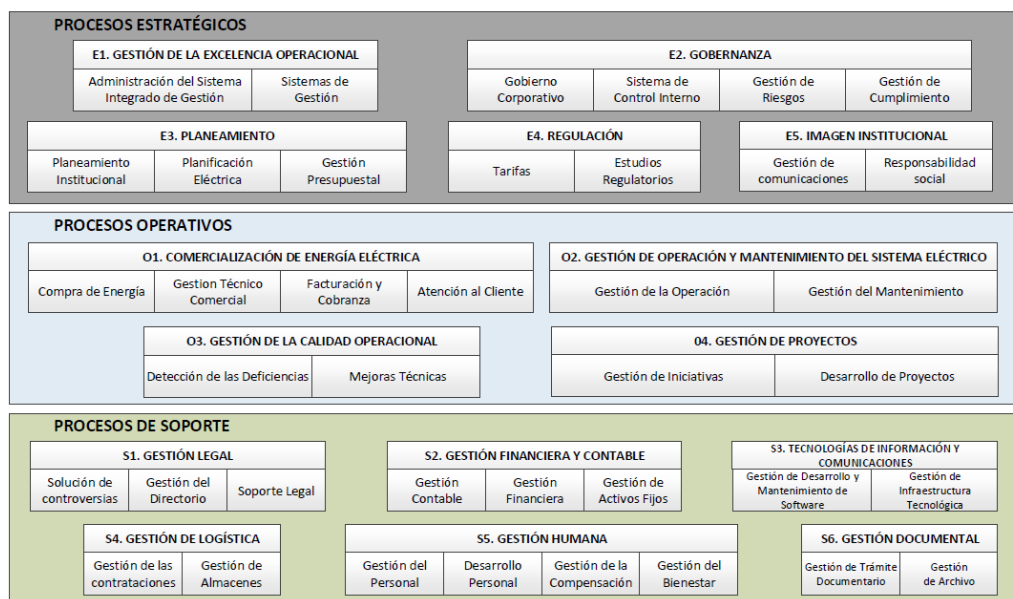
PROCESOS ESTRATÉGICOS

E1. GESTIÓN DE LA EXCELENCIA OPERACIONAL

Administración del Sistema Integrado de Gestión

Sistemas de Gestión

E2. GOBERNANZA

Gobierno Corporativo

Sistema de Control Interno

Gestión de Riesgos

Gestión de Cumplimiento

E3. PLANEAMIENTO

Planeamiento Institucional

Planificación Eléctrica

Gestión Presupuestal

E4. REGULACIÓN

Tarifas

Estudios Regulatorios

E5. IMAGEN INSTITUCIONAL

Gestión de comunicaciones

Responsabilidad social

PROCESOS OPERATIVOS

O1. COMERCIALIZACIÓN DE ENERGÍA ELÉCTRICA

Compra de Energía

Gestion Técnico Comercial

Facturación y Cobranza

Atención al Cliente

O2. GESTIÓN DE OPERACIÓN Y MANTENIMIENTO DEL SISTEMA ELÉCTRICO

Gestión de la Operación

Gestión del Mantenimiento

O3. GESTIÓN DE LA CALIDAD OPERACIONAL

Detección de las Deficiencias

Mejoras Técnicas

04. GESTIÓN DE PROYECTOS

Gestión de Iniciativas

Desarrollo de Proyectos

PROCESOS DE SOPORTE

S1. GESTIÓN LEGAL

Solución de controversias

Gestión del Directorio

Soporte Legal

S2. GESTIÓN FINANCIERA Y CONTABLE

Gestión Contable

Gestión Financiera

Gestión de Activos Fijos

S3. TECNOLOGÍAS DE INFORMACIÓN Y COMUNICACIONES

Gestión de Desarrollo y Mantenimiento de Software

Gestión de Infraestructura Tecnológica

S4. GESTIÓN DE LOGÍSTICA

Gestión de las contrataciones

Gestión de Almacenes

S5. GESTIÓN HUMANA

Gestión del Personal

Desarrollo Personal

Gestión de la Compensación

Gestión del Bienestar

S6. GESTIÓN DOCUMENTAL

Gestión de Trámite Documentario

Gestión de Archivo